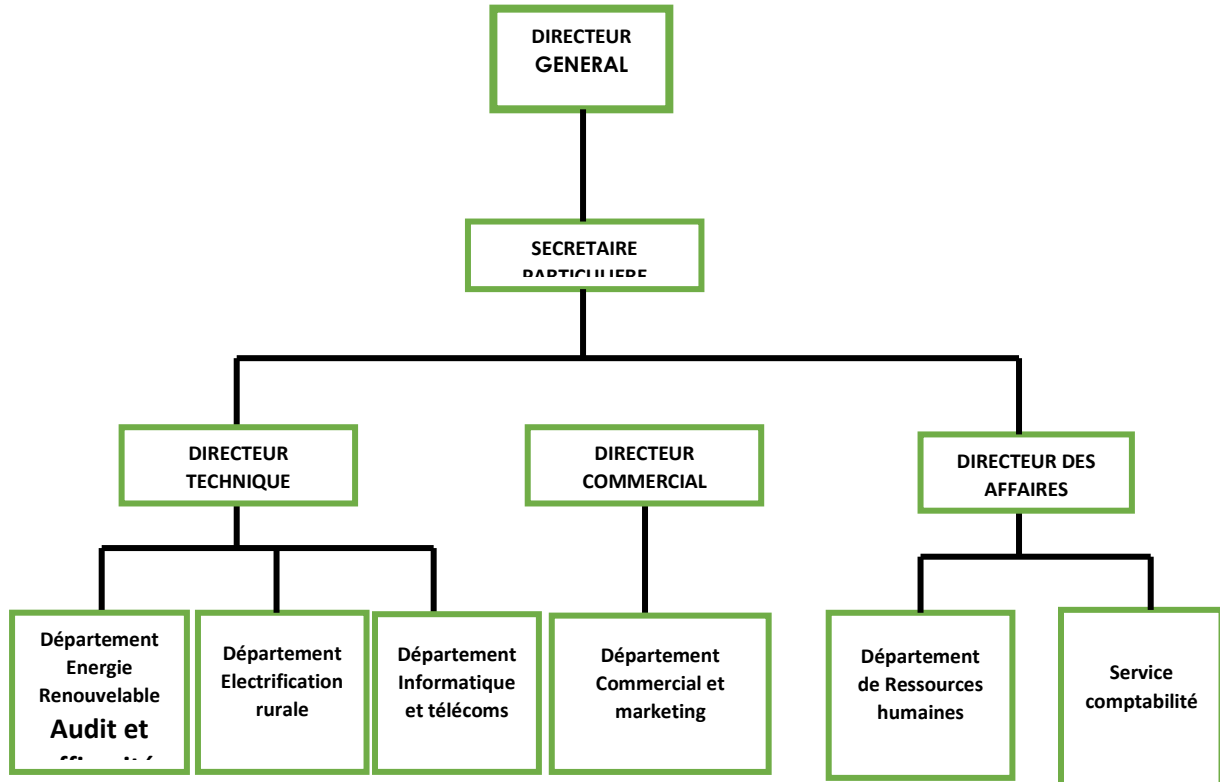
DIRECTEUR GENERAL

SECRETAIRE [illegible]

DIRECTEUR TECHNIQUE

DIRECTEUR COMMERCIAL

DIRECTEUR DES AFFAIRES

Département Energie Renouvelable Audit et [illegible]

Département Electrification rurale

Département Informatique et télécoms

Département Commercial et marketing

Département de Ressources humaines

Service comptabilité